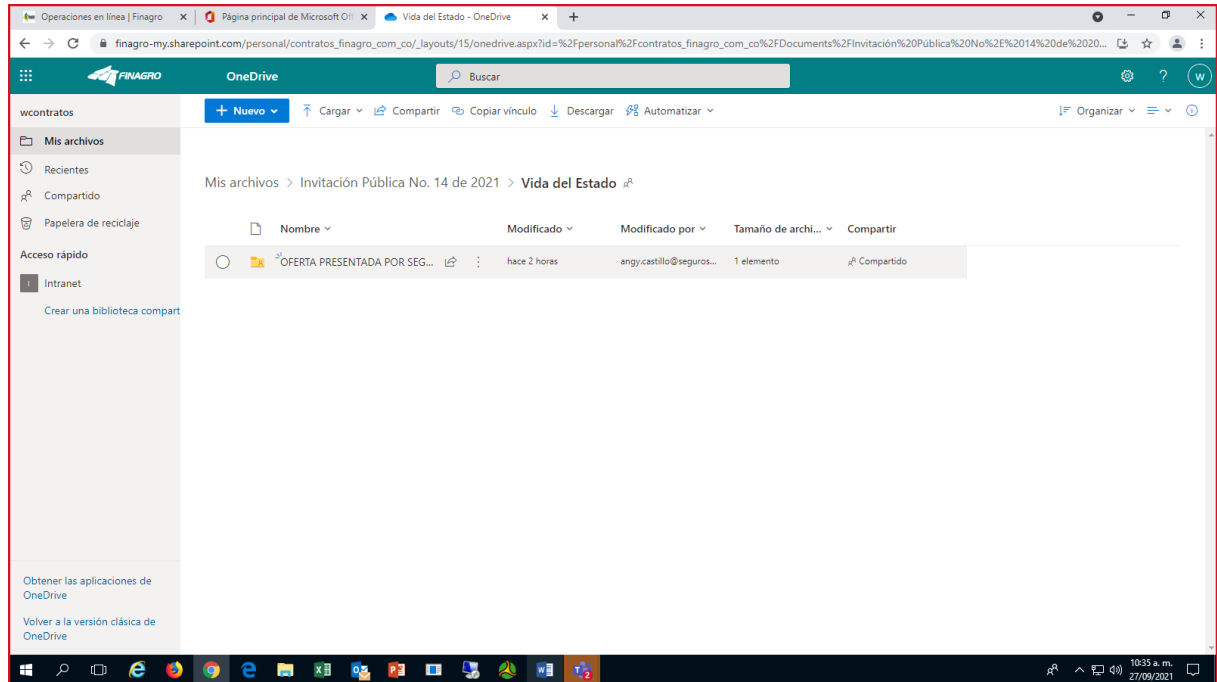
Operaciones en línea | Finagro ×
Página principal de Microsoft Of ×
Vida del Estado - OneDrive ×
+

finagro-my.sharepoint.com/personal/contratos_finagro_com_co/_layouts/15/onedrive.aspx?id=%2Fpersonal%2Fcontratos_finagro_com_co%2FDocuments%2FInvitación%20Pública%20No%2E%2014%20de%2020...

FINAGRO
OneDrive
Buscar
W

wcontratos
+ Nuevo
Cargar
Compartir
Copiar vínculo
Descargar
Automatizar
Organizar

Mis archivos
Recientes
Compartido
Papelera de reciclaje
Acceso rápido
Intranet
Crear una biblioteca compart

Mis archivos > Invitación Pública No. 14 de 2021 > Vida del Estado

| Nombre | Modificado | Modificado por | Tamaño de archi... | Compartir |
|---|---|---|---|---|
| OFERTA PRESENTADA POR SEG... | hace 2 horas | angy.castillo@seguros... | 1 elemento | Compartido |

Obtener las aplicaciones de OneDrive
Volver a la versión clásica de OneDrive

10:35 a. m.
27/09/2021